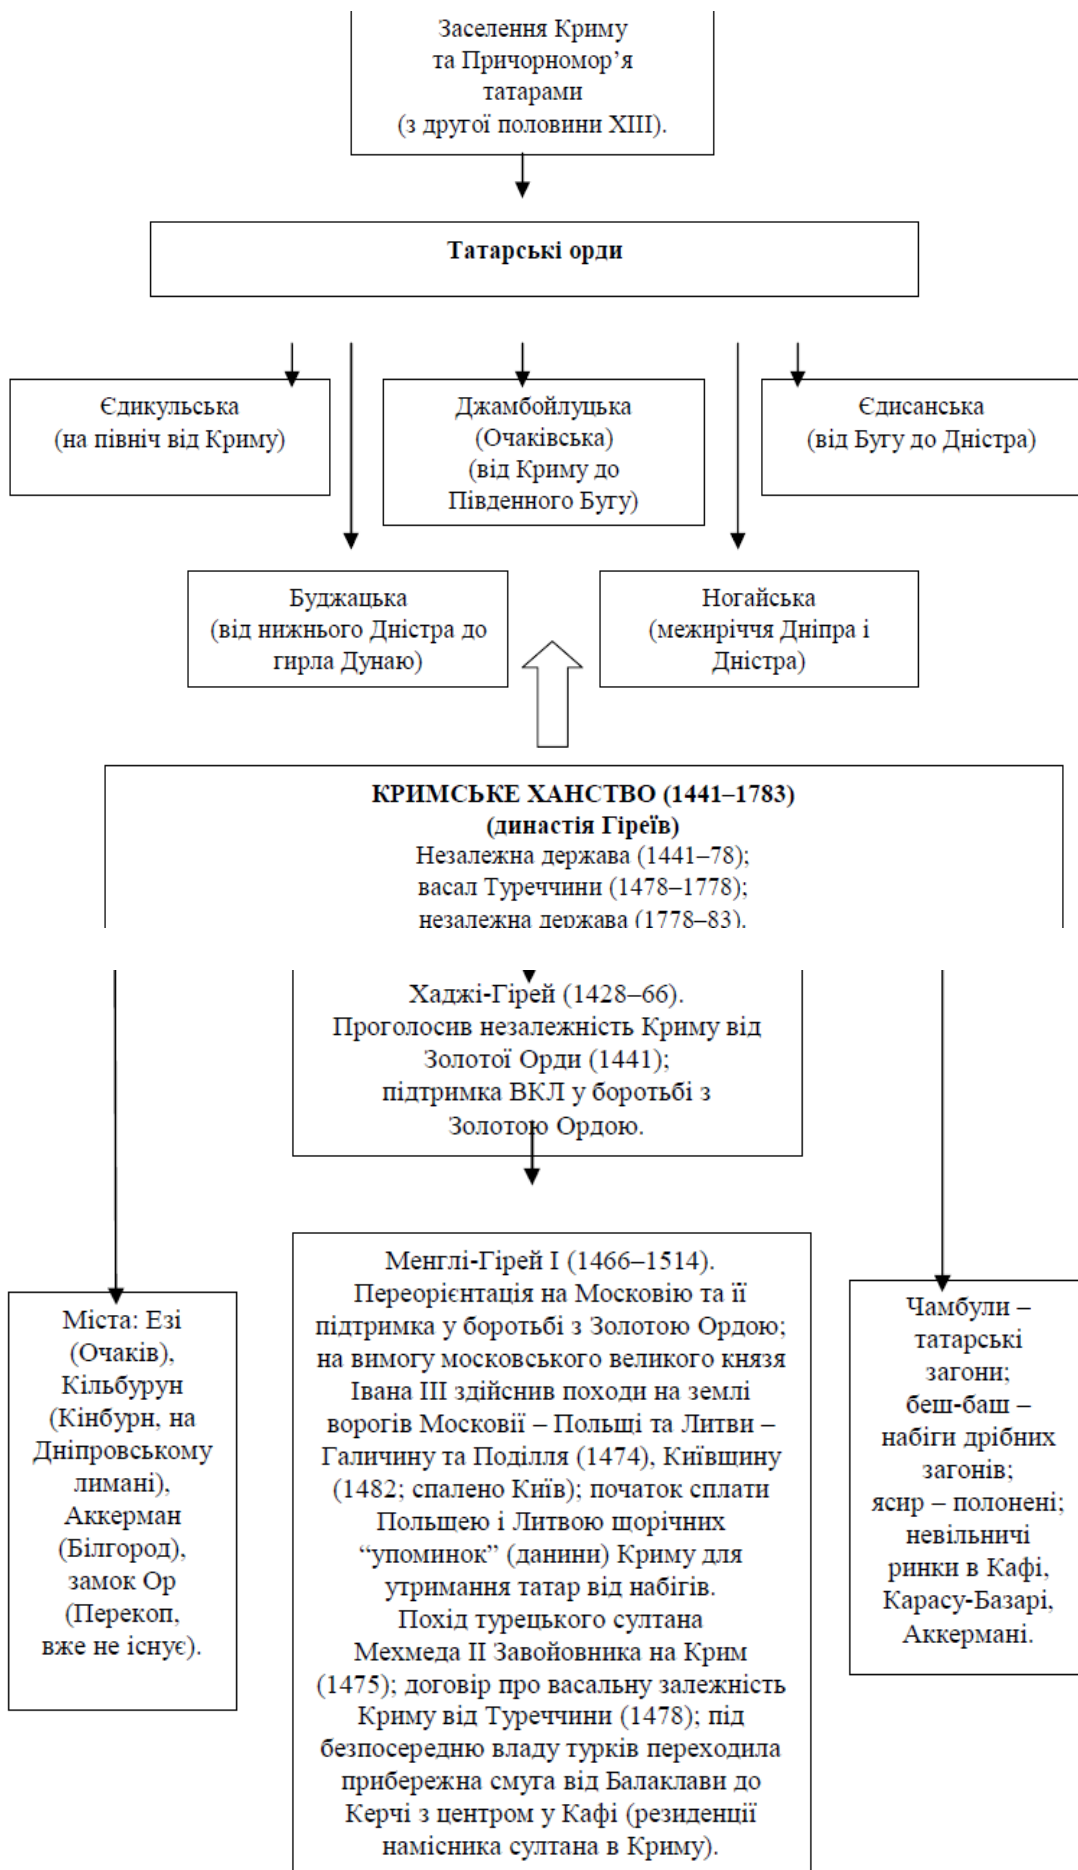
Заселення Криму та Причорномор’я татарами (з другої половини XIII).

**Татарські орди**

Єдикульська (на північ від Криму)

Джамбойлуцька (Очаківська) (від Криму до Південного Бугу)

Єдисанська (від Бугу до Дністра)

Буджацька (від нижнього Дністра до гирла Дунаю)

Ногайська (межиріччя Дніпра і Дністра)

**КРИМСЬКЕ ХАНСТВО (1441–1783)**
**(династія Гіреїв)**
Незалежна держава (1441–78);
васал Туреччини (1478–1778);
незалежна держава (1778–83).

Хаджі-Гірей (1428–66). Проголосив незалежність Криму від Золотої Орди (1441); підтримка ВКЛ у боротьбі з Золотою Ордою.

Міста: Езі (Очаків), Кільбурун (Кінбурн, на Дніпровському лимані), Аккерман (Білгород), замок Ор (Перекоп, вже не існує).

Менглі-Гірей I (1466–1514). Переорієнтація на Московію та її підтримка у боротьбі з Золотою Ордою; на вимогу московського великого князя Івана III здійснив походи на землі ворогів Московії – Польщі та Литви – Галичину та Поділля (1474), Київщину (1482; спалено Київ); початок сплати Польщею і Литвою щорічних “упоминок” (данини) Криму для утримання татар від набігів. Похід турецького султана Мехмеда II Завойовника на Крим (1475); договір про васальну залежність Криму від Туреччини (1478); під безпосередню владу турків переходила прибережна смуга від Балаклави до Керчі з центром у Кафі (резиденції намісника султана в Криму).

Чамбули – татарські загони; беш-баш – набіги дрібних загонів; ясир – полонені; невільничі ринки в Кафі, Карасу-Базарі, Аккермані.